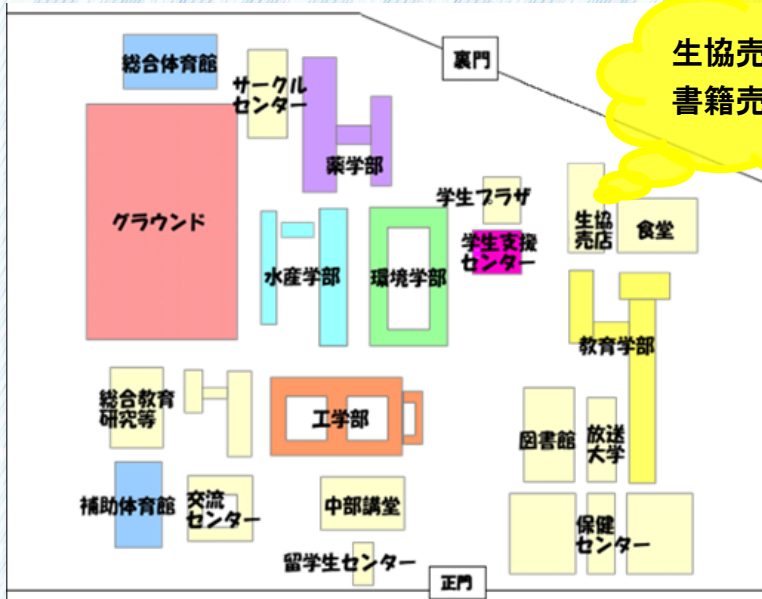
生協売
書籍売

裏門

総合体育館

サークルセンター

薬学部

グラウンド

学生プラザ

生協売店

食堂

学生支援センター

水産学部

環境学部

教育学部

総合教育研究等

工学部

図書館

放送大学

補助体育館

交流センター

中部講堂

保健センター

留学生センター

正門